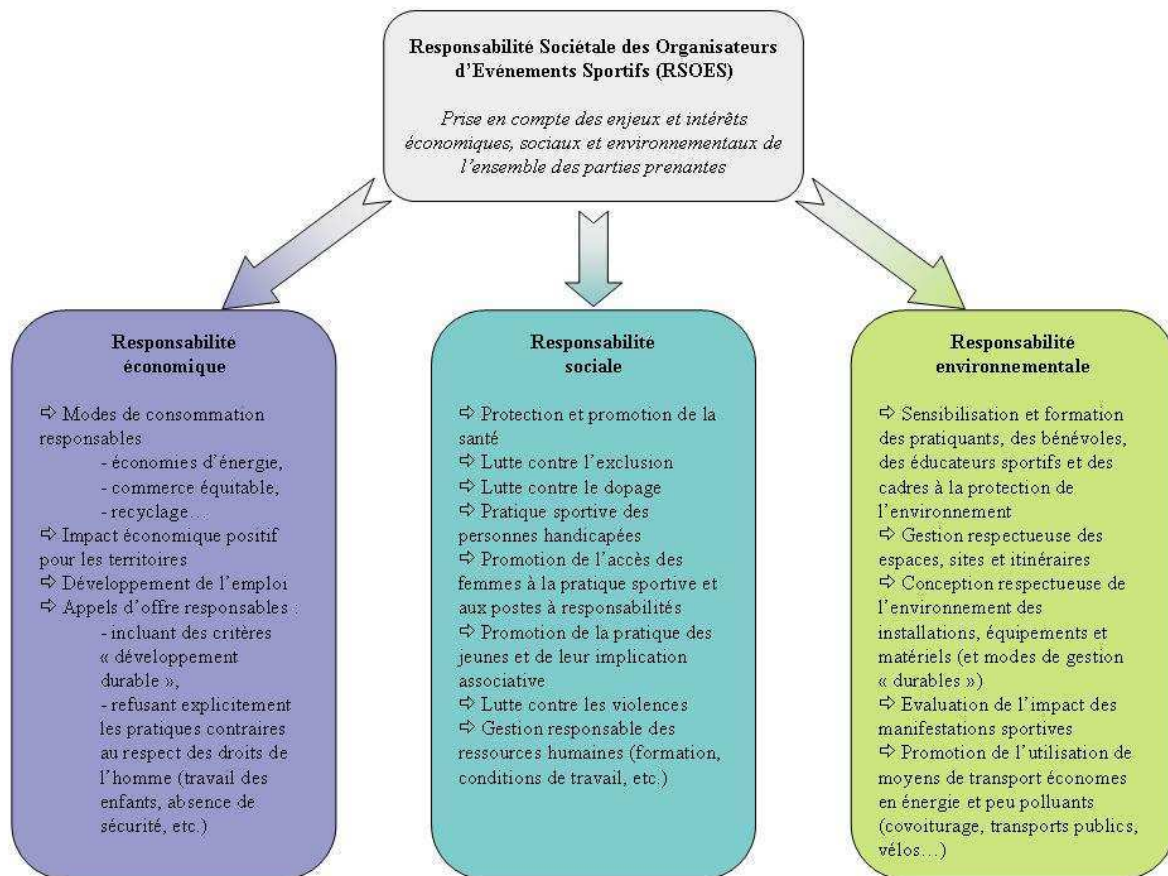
Responsabilité Sociétale des Organisateurs d'Evénements Sportifs (RSOES)

Prise en compte des enjeux et intérêts économiques, sociaux et environnementaux de l'ensemble des parties prenantes

Responsabilité économique

⇨ Modes de consommation responsables
- économies d'énergie,
- commerce équitable,
- recyclage…
⇨ Impact économique positif pour les territoires
⇨ Développement de l'emploi
⇨ Appels d'offre responsables :
- incluant des critères « développement durable »,
- refusant explicitement les pratiques contraires au respect des droits de l'homme (travail des enfants, absence de sécurité, etc.)

Responsabilité sociale

⇨ Protection et promotion de la santé
⇨ Lutte contre l'exclusion
⇨ Lutte contre le dopage
⇨ Pratique sportive des personnes handicapées
⇨ Promotion de l'accès des femmes à la pratique sportive et aux postes à responsabilités
⇨ Promotion de la pratique des jeunes et de leur implication associative
⇨ Lutte contre les violences
⇨ Gestion responsable des ressources humaines (formation, conditions de travail, etc.)

Responsabilité environnementale

⇨ Sensibilisation et formation des pratiquants, des bénévoles, des éducateurs sportifs et des cadres à la protection de l'environnement
⇨ Gestion respectueuse des espaces, sites et itinéraires
⇨ Conception respectueuse de l'environnement des installations, équipements et matériels (et modes de gestion « durables »)
⇨ Evaluation de l'impact des manifestations sportives
⇨ Promotion de l'utilisation de moyens de transport économes en énergie et peu polluants (covoiturage, transports publics, vélos…)